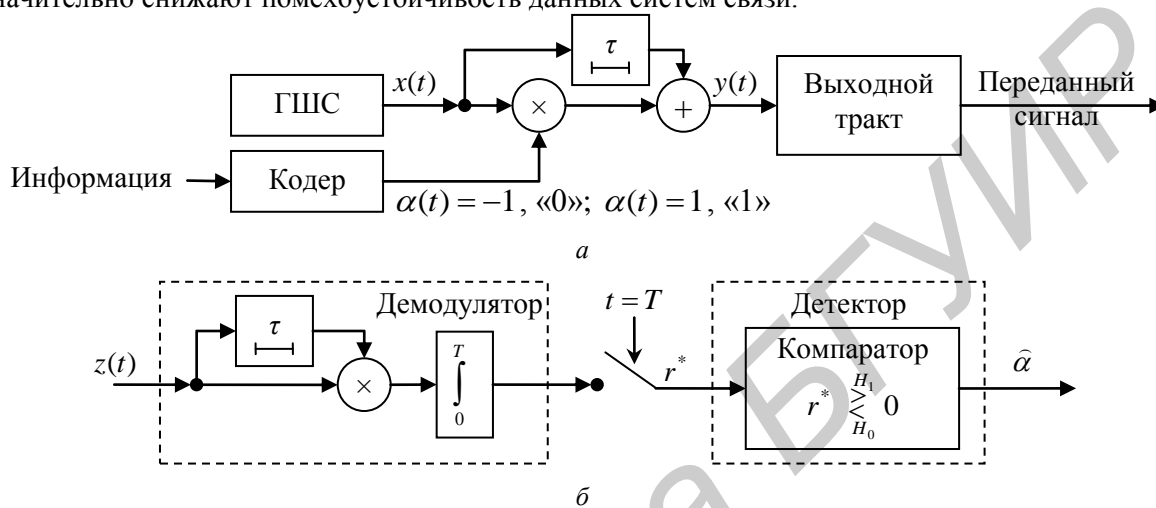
значительно снижают помехоустойчивость данных систем связи.

ГШС
$x(t)$
$\tau$
$\times$
$+$
$y(t)$
Выходной тракт
Переданный сигнал
Информация
Кодер
$\alpha(t)=-1$, «0»; $\alpha(t)=1$, «1»

*а*

Демодулятор
$z(t)$
$\tau$
$\times$
$\int_0^T$
$t=T$
$r^*$
Детектор
Компаратор
$r^* \underset{H_0}{\overset{H_1}{\gtrless}} 0$
$\hat{\alpha}$

*б*

БГУИР